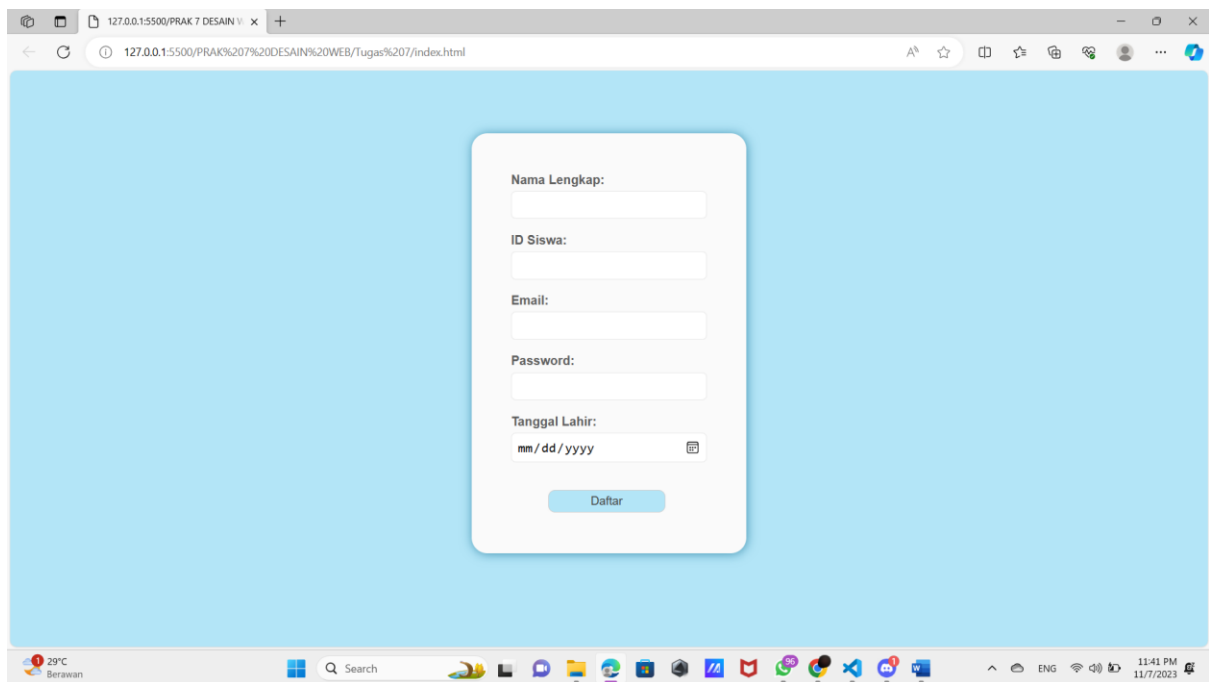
127.0.0.1:5500/PRAK 7 DESAIN W ×
+
127.0.0.1:5500/PRAK%207%20DESAIN%20WEB/Tugas%207/index.html

Nama Lengkap:

ID Siswa:

Email:

Password:

Tanggal Lahir:
mm/dd/yyyy

Daftar

1 29°C
Berawan
Search
96
ENG
11:41 PM
11/7/2023